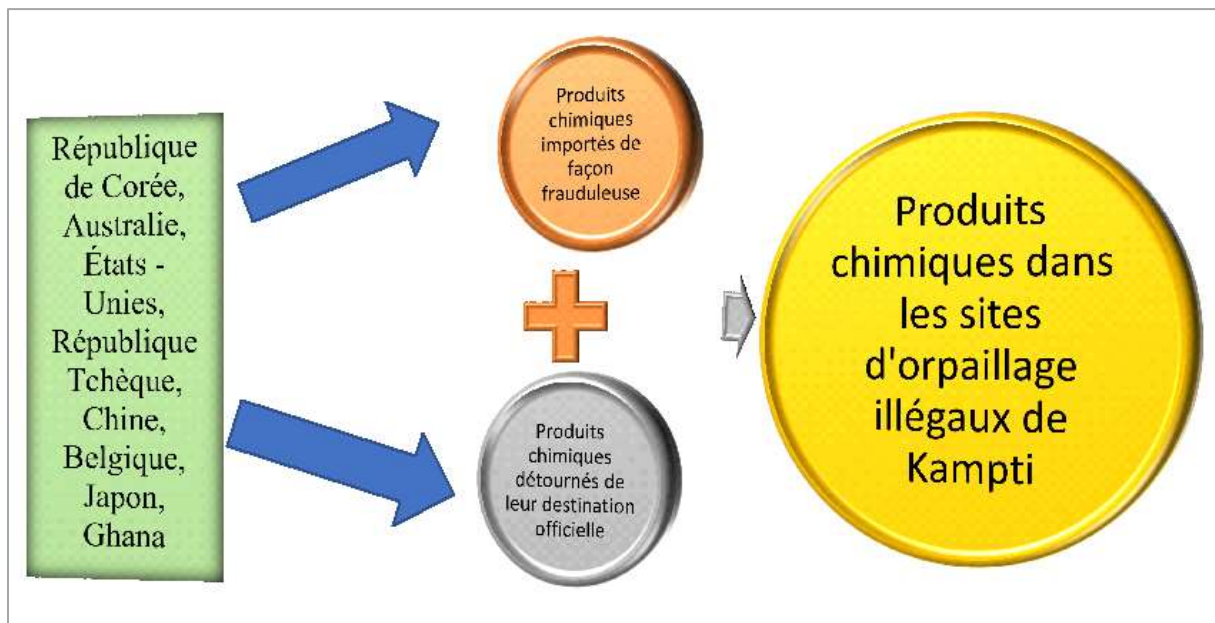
République de Corée, Australie, États - Unies, République Tchèque, Chine, Belgique, Japon, Ghana

Produits chimiques importés de façon frauduleuse

Produits chimiques détournés de leur destination officielle

Produits chimiques dans les sites d'orpaillage illégaux de Kampti